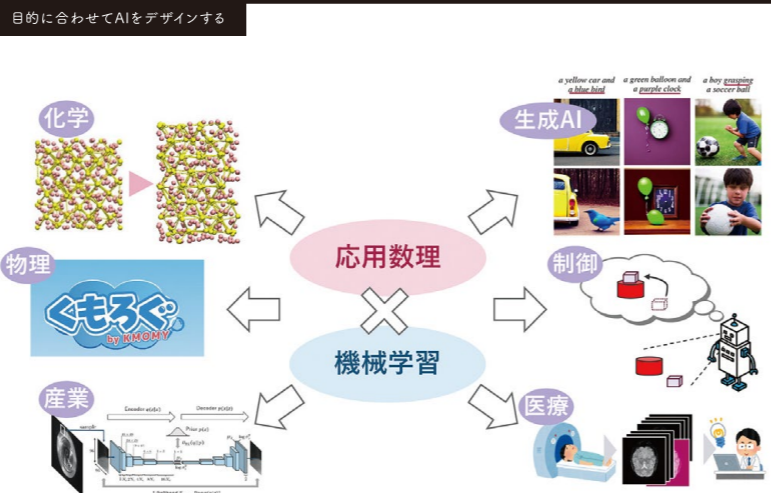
目的に合わせてAIをデザインする

化学

物理

くもろぐ
by KMOMY

産業

Encoder $q(z|x)$
Decoder $p(x|z)$
Prior $p(z)$

応用数理

×

機械学習

生成AI

a yellow car and a blue bird
a green balloon and a purple clock
a boy grasping a soccer ball

制御

医療